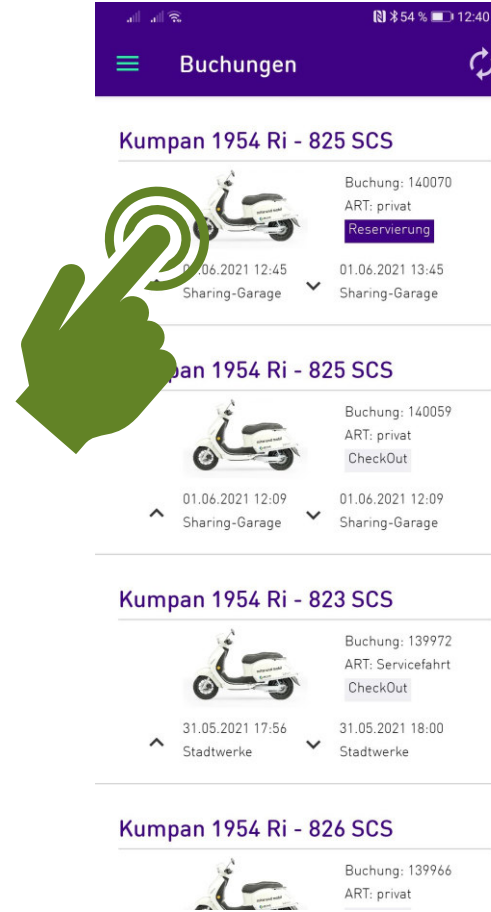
54 % 12:40

Buchungen

Kumpan 1954 Ri - 825 SCS

Buchung: 140070
ART: privat
Reservierung

01.06.2021 12:45
Sharing-Garage

01.06.2021 13:45
Sharing-Garage

Kumpan 1954 Ri - 825 SCS

Buchung: 140059
ART: privat
CheckOut

01.06.2021 12:09
Sharing-Garage

01.06.2021 12:09
Sharing-Garage

Kumpan 1954 Ri - 823 SCS

Buchung: 139972
ART: Servicefahrt
CheckOut

31.05.2021 17:56
Stadtwerke

31.05.2021 18:00
Stadtwerke

Kumpan 1954 Ri - 826 SCS

Buchung: 139966
ART: privat